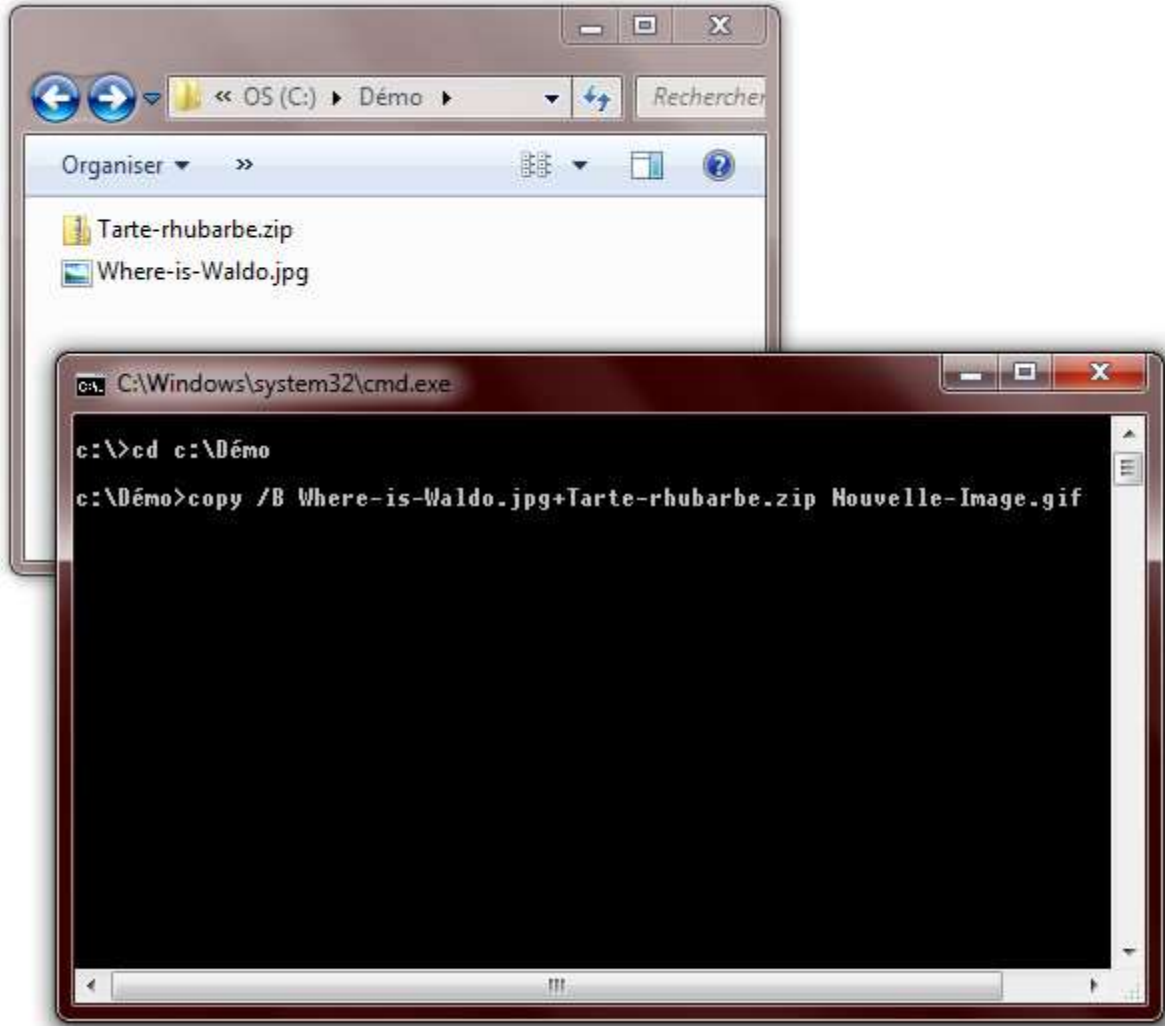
« OS (C:) ▸ Démo ▸

Recherche

Organiser ▾ »

Tarte-rhubarbe.zip

Where-is-Waldo.jpg

C:\Windows\system32\cmd.exe

c:\>cd c:\Démo

c:\Démo>copy /B Where-is-Waldo.jpg+Tarte-rhubarbe.zip Nouvelle-Image.gif